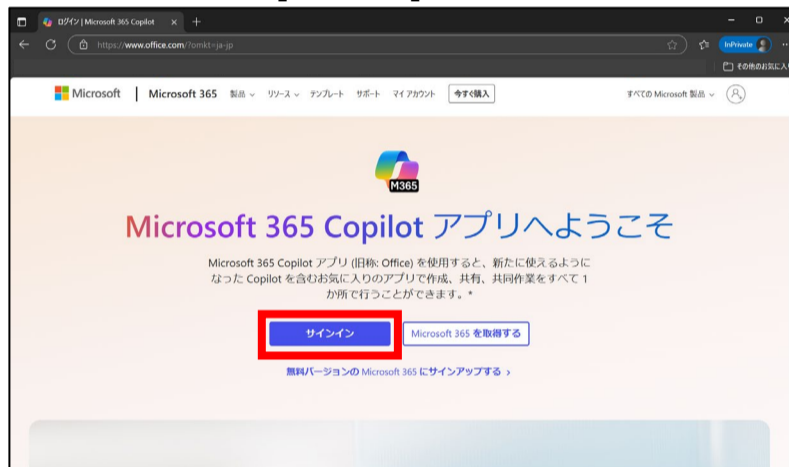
ログイン | Microsoft 365 Copilot ×

https://www.office.com/?omkt=ja-jp

InPrivate

その他のお気に入り

Microsoft | Microsoft 365 製品 ∨ リソース ∨ テンプレート サポート マイ アカウント 今すぐ購入

すべての Microsoft 製品 ∨

M365

Microsoft 365 Copilot アプリへようこそ

Microsoft 365 Copilot アプリ (旧称: Office) を使用すると、新たに使えるようになった Copilot を含むお気に入りのアプリで作成、共有、共同作業をすべて 1 か所で行うことができます。*

サインイン

Microsoft 365 を取得する

無料バージョンの Microsoft 365 にサインアップする ›